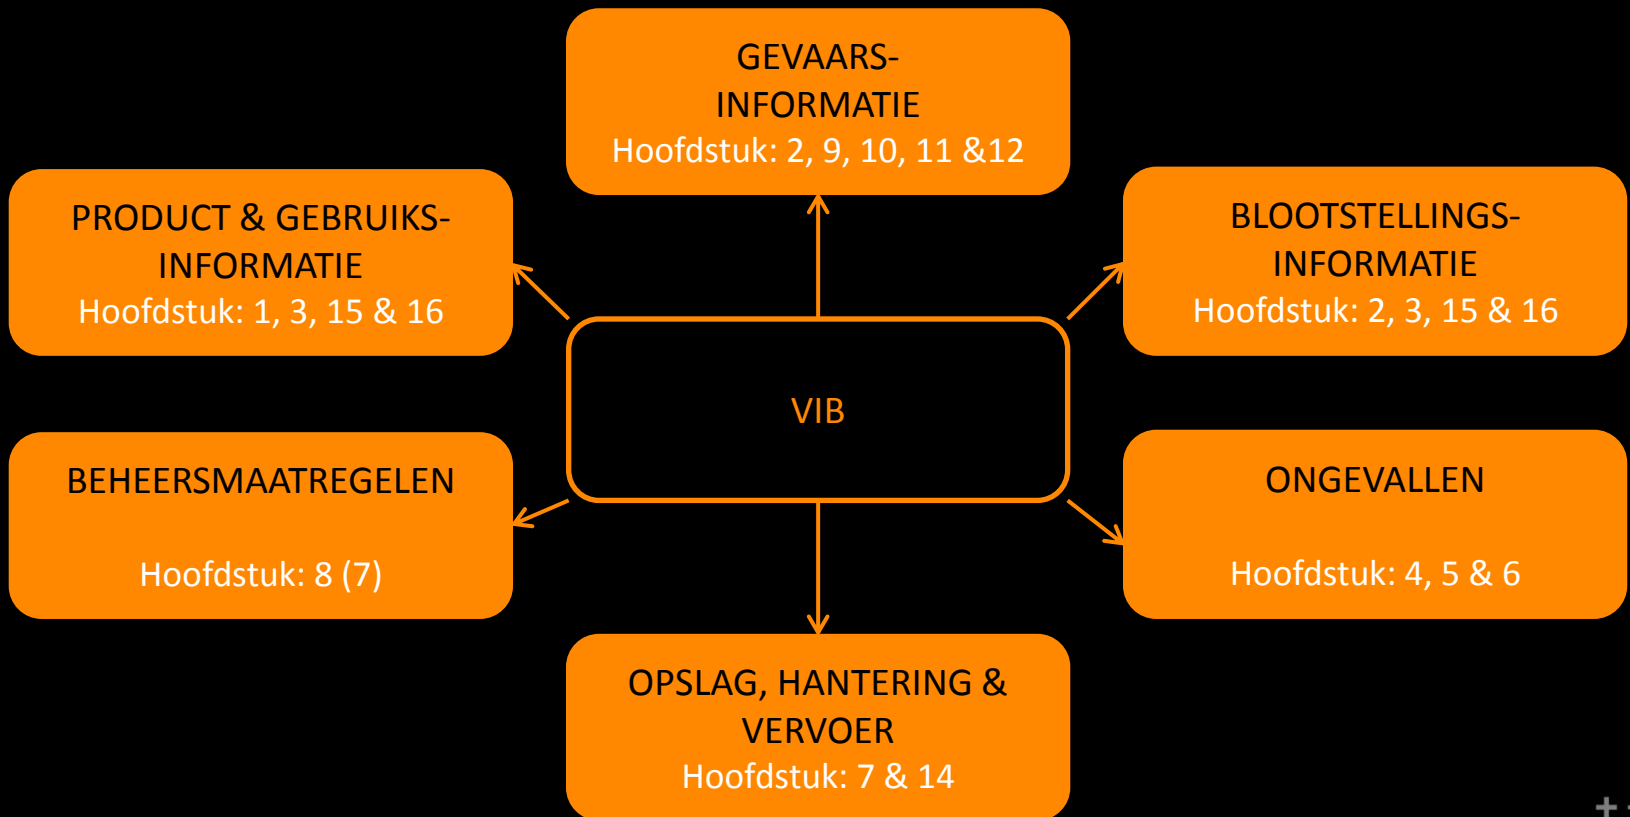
GEVAARS-INFORMATIE
Hoofdstuk: 2, 9, 10, 11 &12

PRODUCT & GEBRUIKS-INFORMATIE
Hoofdstuk: 1, 3, 15 & 16

BLOOTSTELLINGS-INFORMATIE
Hoofdstuk: 2, 3, 15 & 16

VIB

BEHEERSMAATREGELEN

Hoofdstuk: 8 (7)

ONGEVALLEN

Hoofdstuk: 4, 5 & 6

OPSLAG, HANTERING & VERVOER
Hoofdstuk: 7 & 14